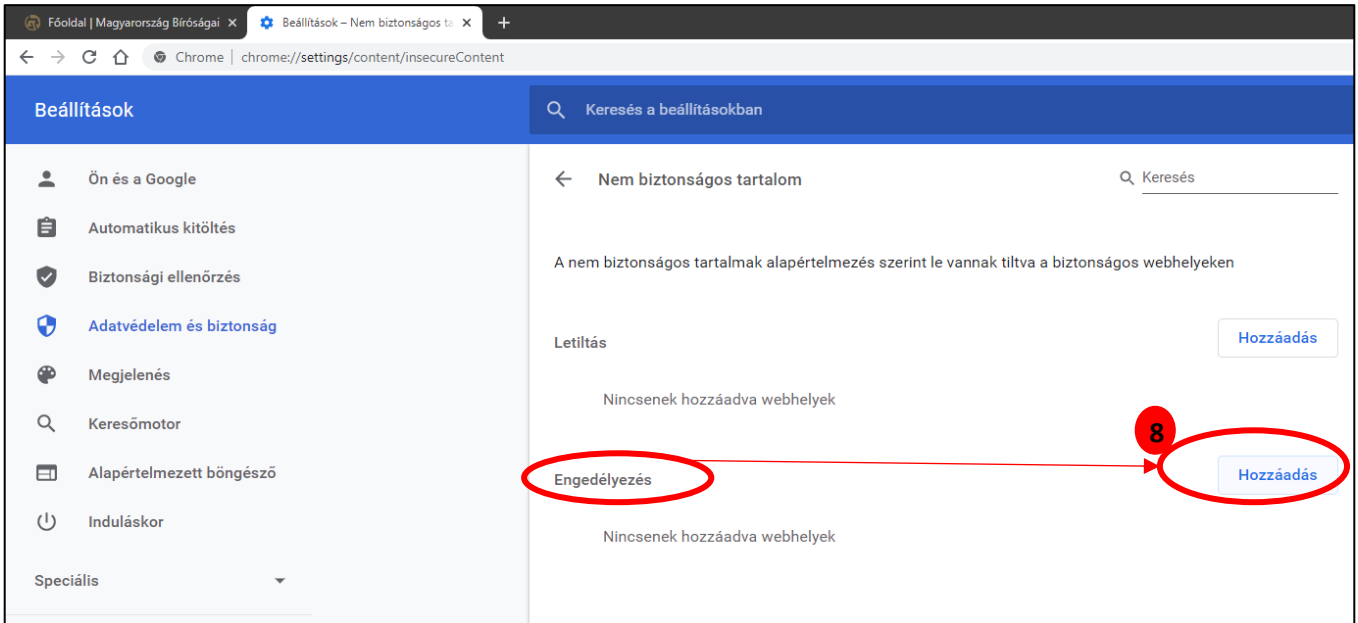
Főoldal | Magyarország Bíróságai ×
Beállítások – Nem biztonságos ta ×
+

Chrome | chrome://settings/content/insecureContent

Beállítások

Keresés a beállításokban

Ön és a Google
Automatikus kitöltés
Biztonsági ellenőrzés
Adatvédelem és biztonság
Megjelenés
Keresőmotor
Alapértelmezett böngésző
Induláskor
Speciális

Nem biztonságos tartalom

Keresés

A nem biztonságos tartalmak alapértelmezés szerint le vannak tiltva a biztonságos webhelyeken

Letiltás
Hozzáadás

Nincsenek hozzáadva webhelyek

8

Engedélyezés
Hozzáadás

Nincsenek hozzáadva webhelyek